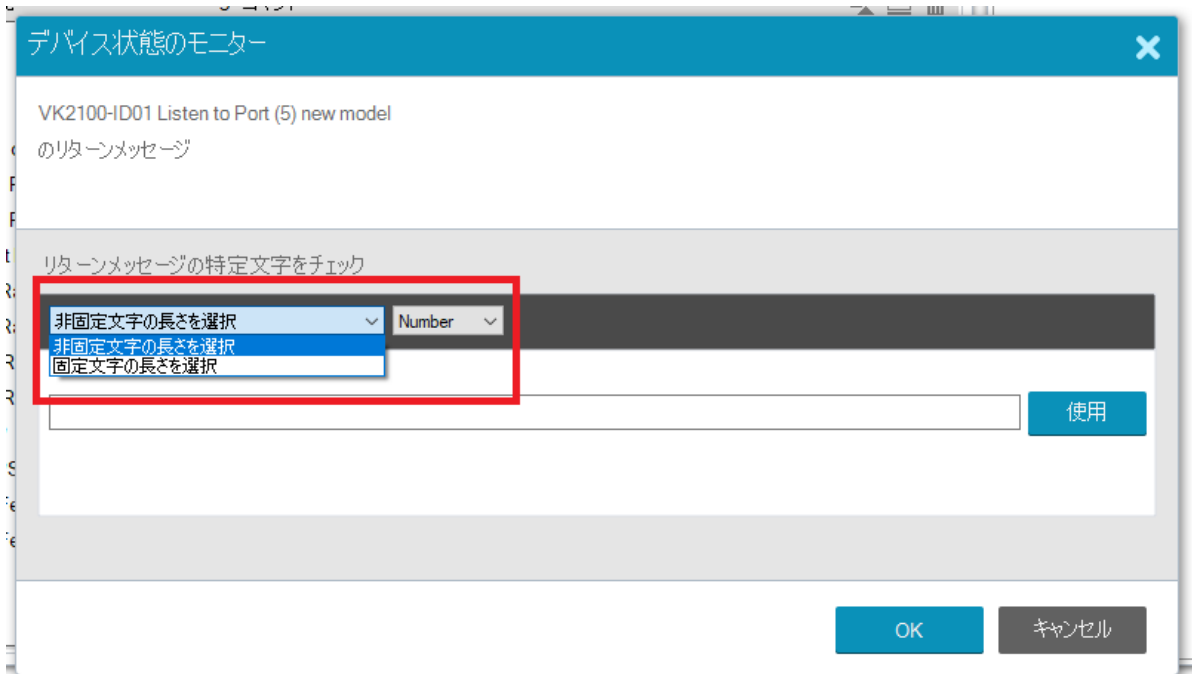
デバイス状態のモニター

VK2100-ID01 Listen to Port (5) new model

のリターンメッセージ

リターンメッセージの特定文字をチェック

非固定文字の長さを選択

Number

非固定文字の長さを選択

固定文字の長さを選択

使用

OK

キャンセル